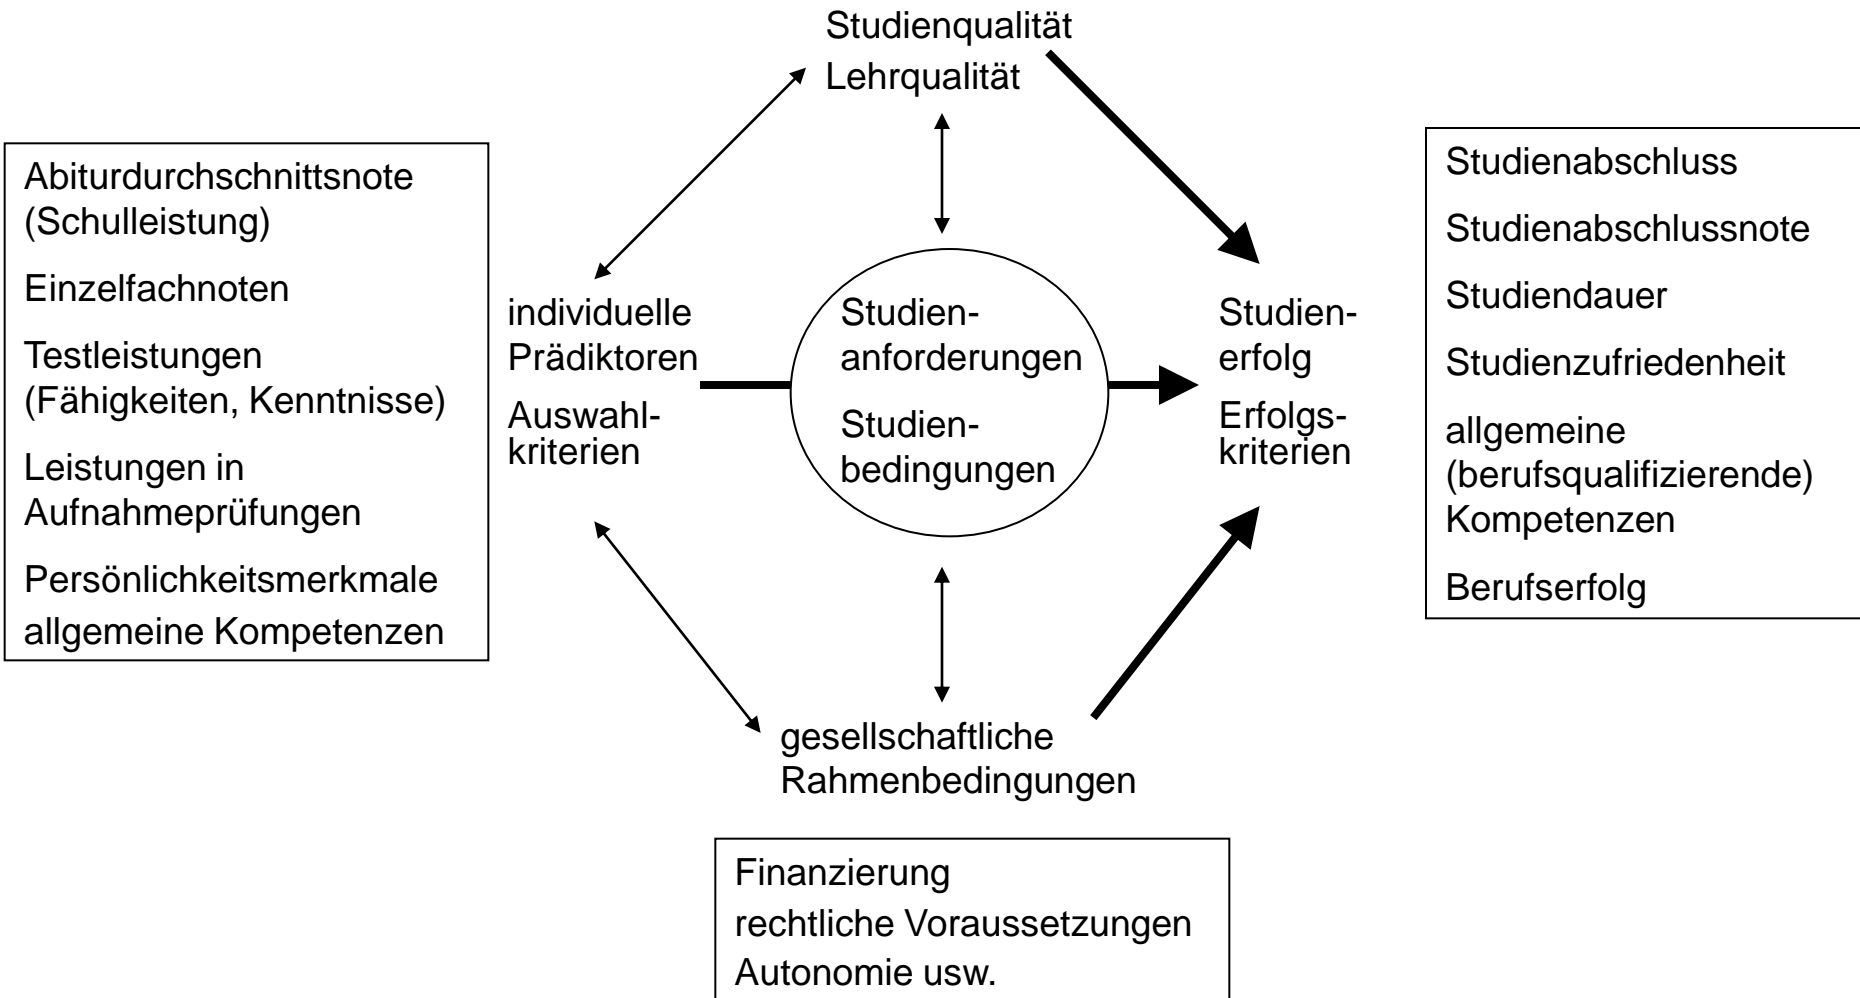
Studienqualität
Lehrqualität

Abiturdurchschnittsnote (Schulleistung)

Einzelfachnoten

Testleistungen (Fähigkeiten, Kenntnisse)

Leistungen in Aufnahmeprüfungen

Persönlichkeitsmerkmale

allgemeine Kompetenzen

individuelle Prädiktoren

Auswahlkriterien

Studienanforderungen

Studienbedingungen

Studienerfolg

Erfolgskriterien

Studienabschluss

Studienabschlussnote

Studiendauer

Studienzufriedenheit

allgemeine (berufsqualifizierende) Kompetenzen

Berufserfolg

gesellschaftliche Rahmenbedingungen

Finanzierung
rechtliche Voraussetzungen
Autonomie usw.